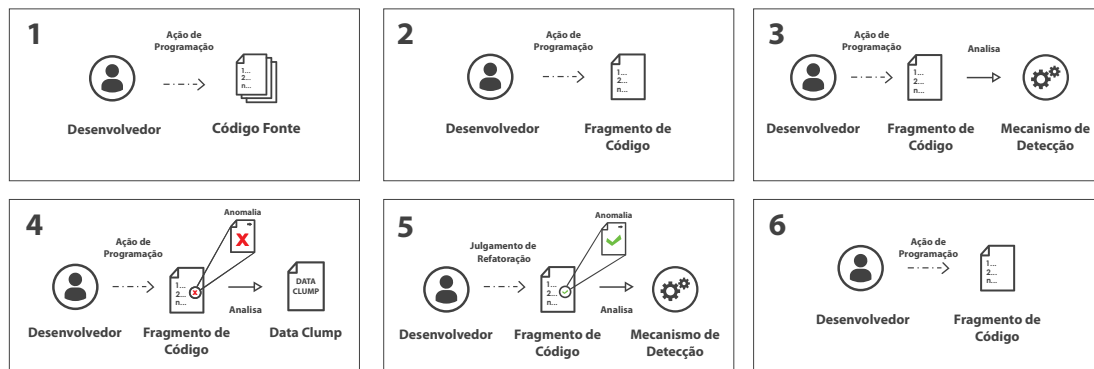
1
Ação de Programação
1...
2...
n...
Desenvolvedor
Código Fonte

2
Ação de Programação
1...
2...
n...
Desenvolvedor
Fragmento de Código

3
Ação de Programação
Analisa
1...
2...
n...
Desenvolvedor
Fragmento de Código
Mecanismo de Detecção

4
Anomalia
Ação de Programação
1...
2...
n...
DATA CLUMP
Analisa
Desenvolvedor
Fragmento de Código
Data Clump

5
Anomalia
Julgamento de Refatoração
1...
2...
n...
Analisa
Desenvolvedor
Fragmento de Código
Mecanismo de Detecção

6
Ação de Programação
1...
2...
n...
Desenvolvedor
Fragmento de Código